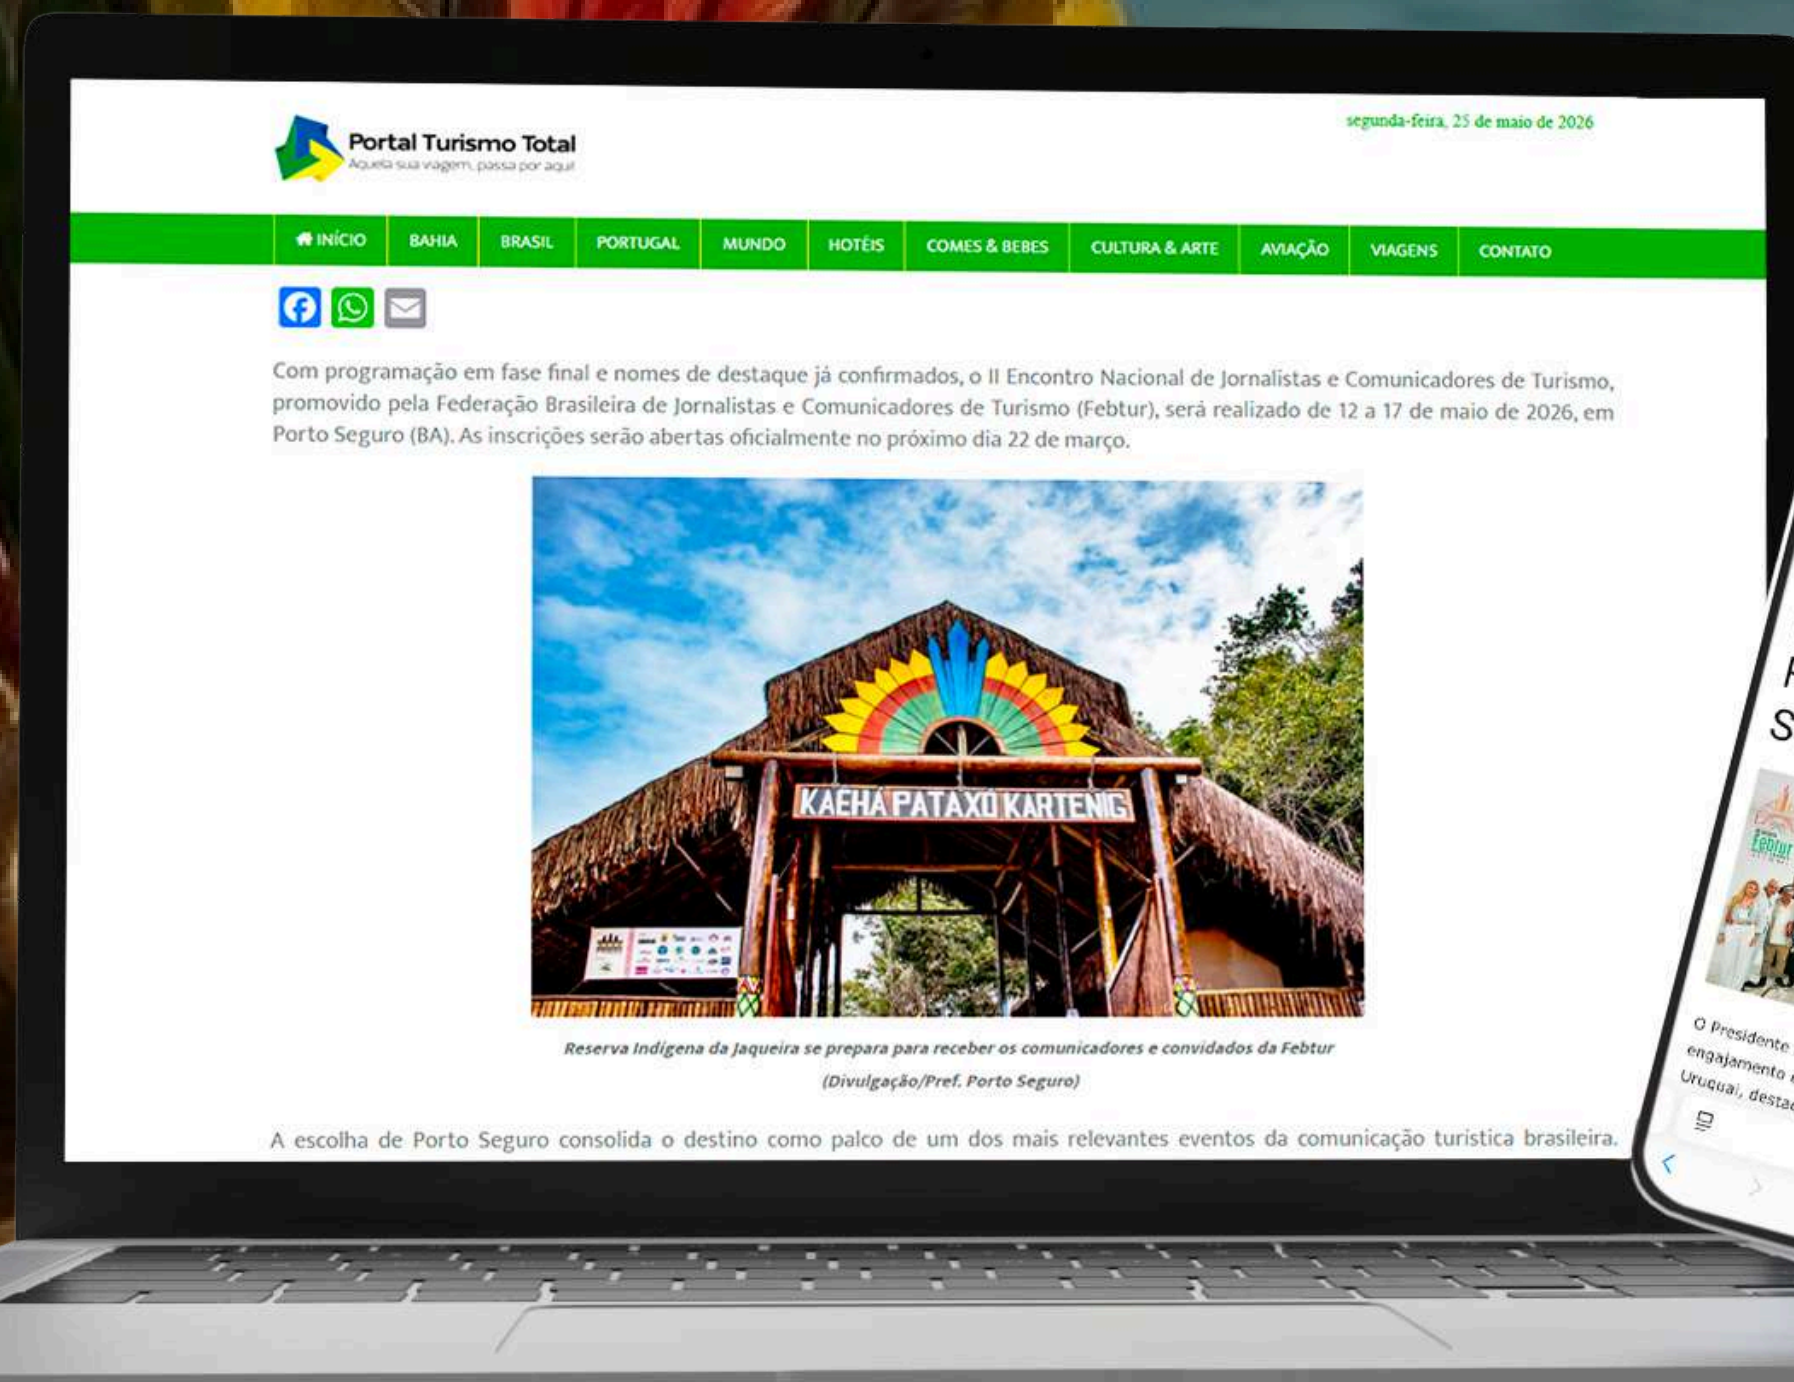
Portal Turismo Total
Aquela sua viagem, passa por aqui

segunda-feira, 25 de maio de 2026

INÍCIO | BAHIA | BRASIL | PORTUGAL | MUNDO | HOTÉIS | COMES & BEBES | CULTURA & ARTE | AVIAÇÃO | VIAGENS | CONTATO

Com programação em fase final e nomes de destaque já confirmados, o II Encontro Nacional de Jornalistas e Comunicadores de Turismo, promovido pela Federação Brasileira de Jornalistas e Comunicadores de Turismo (Febtur), será realizado de 12 a 17 de maio de 2026, em Porto Seguro (BA). As inscrições serão abertas oficialmente no próximo dia 22 de março.

KAEHA PATAXO KARTENIG

Reserva Indígena da Jaqueira se prepara para receber os comunicadores e convidados da Febtur (Divulgação/Pref. Porto Seguro)

A escolha de Porto Seguro consolida o destino como palco de um dos mais relevantes eventos da comunicação turistica brasileira.

F
S
Febtur
O Presidente
engajamento
Uruguai, desta